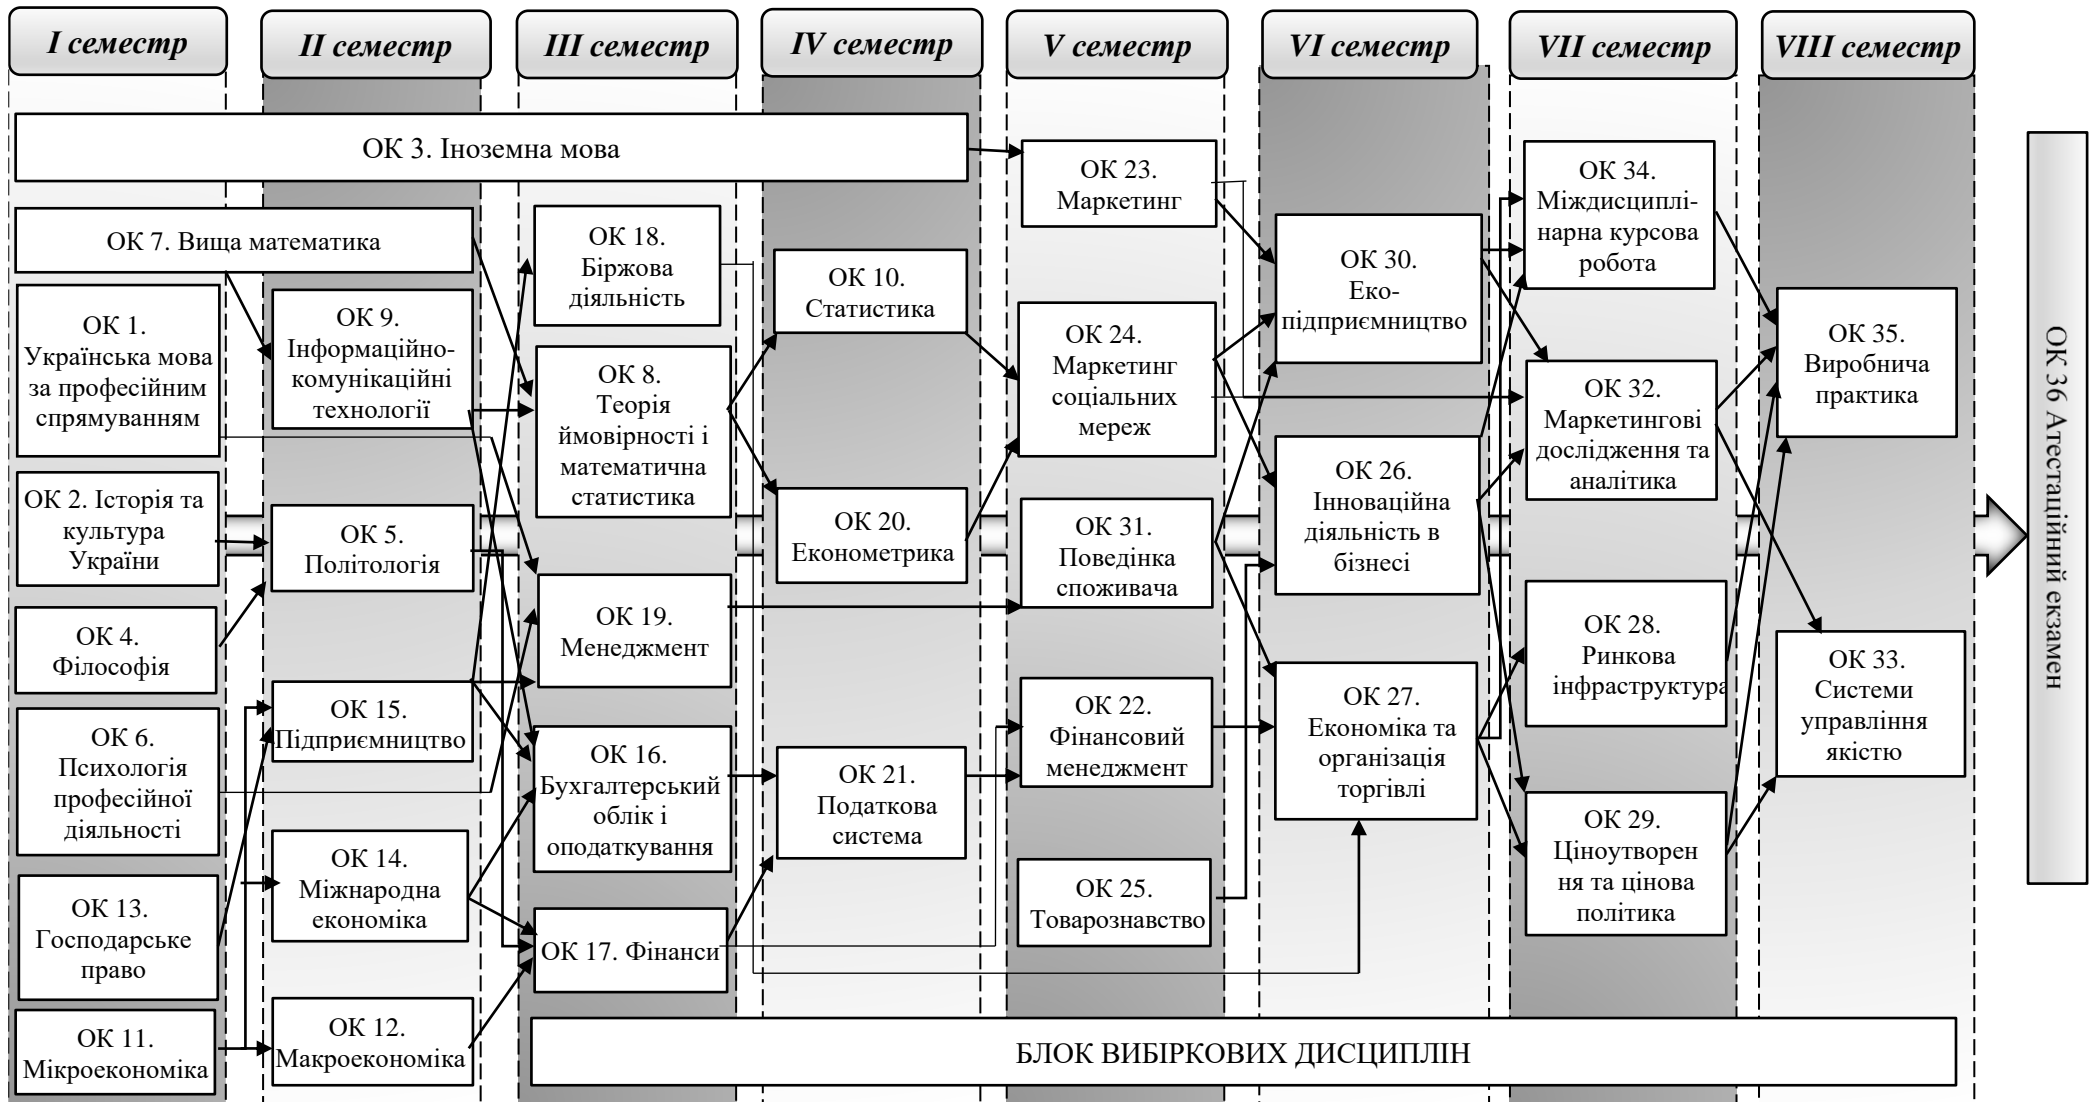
I семестр

II семестр

III семестр

IV семестр

V семестр

VI семестр

VII семестр

VIII семестр

ОК 3. Іноземна мова

ОК 23. Маркетинг

ОК 34. Міждисциплінарна курсова робота

ОК 7. Вища математика

ОК 18. Біржова діяльність

ОК 30. Екопідприємництво

ОК 10. Статистика

ОК 1. Українська мова за професійним спрямуванням

ОК 9. Інформаційно-комунікаційні технології

ОК 24. Маркетинг соціальних мереж

ОК 35. Виробнича практика

ОК 8. Теорія ймовірності і математична статистика

ОК 32. Маркетингові дослідження та аналітика

ОК 26. Інноваційна діяльність в бізнесі

ОК 2. Історія та культура України

ОК 5. Політологія

ОК 20. Економетрика

ОК 31. Поведінка споживача

ОК 19. Менеджмент

ОК 4. Філософія

ОК 28. Ринкова інфраструктура

ОК 33. Системи управління якістю

ОК 15. Підприємництво

ОК 22. Фінансовий менеджмент

ОК 27. Економіка та організація торгівлі

ОК 6. Психологія професійної діяльності

ОК 16. Бухгалтерський облік і оподаткування

ОК 21. Податкова система

ОК 29. Ціноутворення та цінова політика

ОК 14. Міжнародна економіка

ОК 25. Товарознавство

ОК 13. Господарське право

ОК 17. Фінанси

ОК 11. Мікроекономіка

ОК 12. Макроекономіка

БЛОК ВИБІРКОВИХ ДИСЦИПЛІН

ОК 36 Атестаційний екзамен